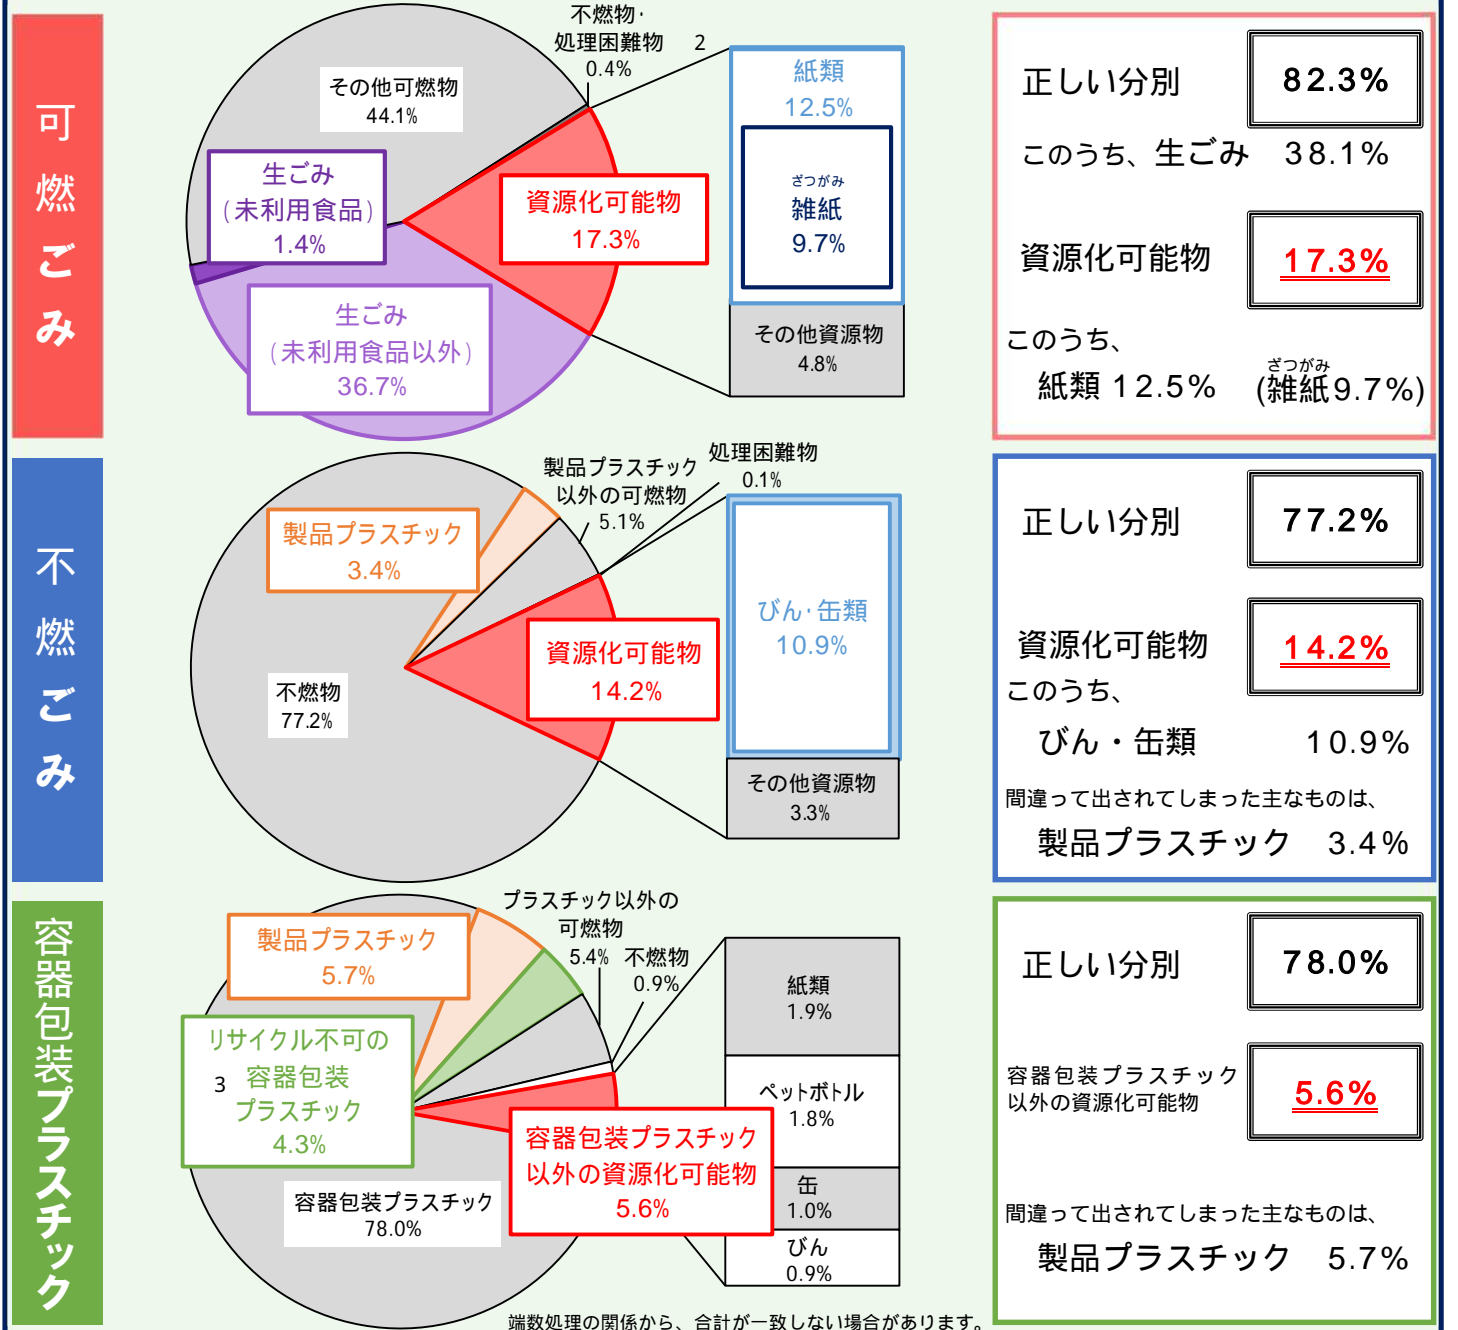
可燃ごみ

不燃物・処理困難物 0.4%

2

その他可燃物 44.1%

生ごみ（未利用食品）1.4%

資源化可能物 17.3%

生ごみ（未利用食品以外）36.7%

紙類 12.5%

ざつがみ 雑紙 9.7%

その他資源物 4.8%

正しい分別 82.3%

このうち、生ごみ 38.1%

資源化可能物 17.3%

このうち、
紙類 12.5% （ざつがみ 雑紙9.7%）

不燃ごみ

製品プラスチック以外の可燃物 5.1%

処理困難物 0.1%

製品プラスチック 3.4%

資源化可能物 14.2%

不燃物 77.2%

びん・缶類 10.9%

その他資源物 3.3%

正しい分別 77.2%

資源化可能物 14.2%

このうち、
びん・缶類 10.9%

間違って出されてしまった主なものは、
製品プラスチック 3.4%

容器包装プラスチック

プラスチック以外の可燃物 5.4%

不燃物 0.9%

製品プラスチック 5.7%

リサイクル不可の容器包装プラスチック 4.3%

3

容器包装プラスチック 78.0%

容器包装プラスチック以外の資源化可能物 5.6%

紙類 1.9%

ペットボトル 1.8%

缶 1.0%

びん 0.9%

正しい分別 78.0%

容器包装プラスチック以外の資源化可能物 5.6%

間違って出されてしまった主なものは、
製品プラスチック 5.7%

端数処理の関係から、合計が一致しない場合があります。